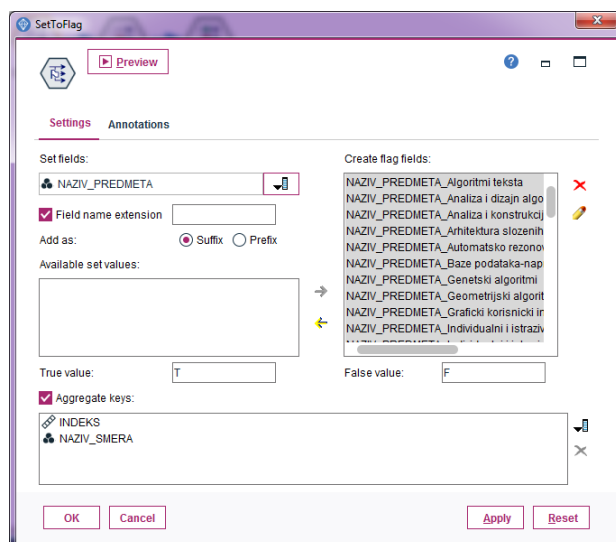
SetToFlag

Preview

Settings Annotations

Set fields:

NAZIV_PREDMETA

Field name extension

Add as: Suffix Prefix

Available set values:

Create flag fields:

NAZIV_PREDMETA_Algoritmi teksta
NAZIV_PREDMETA_Analiza i dizajn algo
NAZIV_PREDMETA_Analiza i konstrukcij
NAZIV_PREDMETA_Arhitektura slozenih
NAZIV_PREDMETA_Automatsko rezono
NAZIV_PREDMETA_Baze podataka-nap
NAZIV_PREDMETA_Genetski algoritmi
NAZIV_PREDMETA_Geometrijski algorit
NAZIV_PREDMETA_Graficki korisnicki in
NAZIV_PREDMETA_Individualni i istraziv
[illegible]

True value: T

False value: F

Aggregate keys:

INDEKS
NAZIV_SMERA

OK Cancel Apply Reset